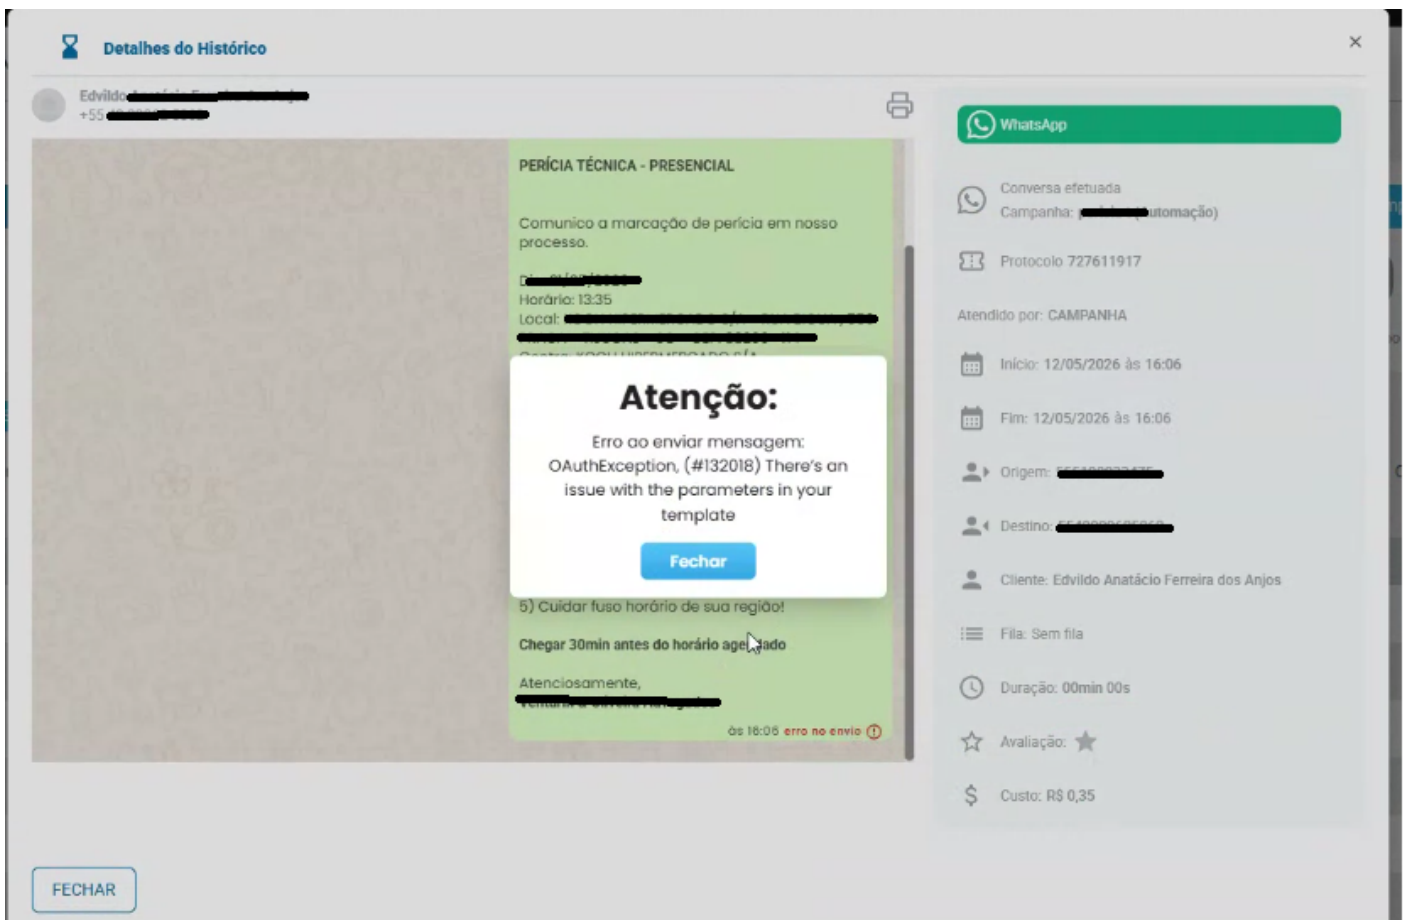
Detalhes do Histórico

Edvildo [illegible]
+55 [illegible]

PERÍCIA TÉCNICA - PRESENCIAL

Comunico a marcação de perícia em nosso processo.

D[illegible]
Horário: 13:35
Local: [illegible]

Atenção:

Erro ao enviar mensagem: OAuthException, (#132018) There's an issue with the parameters in your template

Fechar

5) Cuidar fuso horário de sua região!

Chegar 30min antes do horário agendado

Atenciosamente,
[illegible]

às 16:06 erro no envio

WhatsApp

Conversa efetuada
Campanha: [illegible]automação)

Protocolo 727611917

Atendido por: CAMPANHA

Início: 12/05/2026 às 16:06

Fim: 12/05/2026 às 16:06

Origem: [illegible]

Destino: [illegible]

Cliente: Edvildo Anatácio Ferreira dos Anjos

Fila: Sem fila

Duração: 00min 00s

Avaliação:

Custo: R$ 0,35

FECHAR